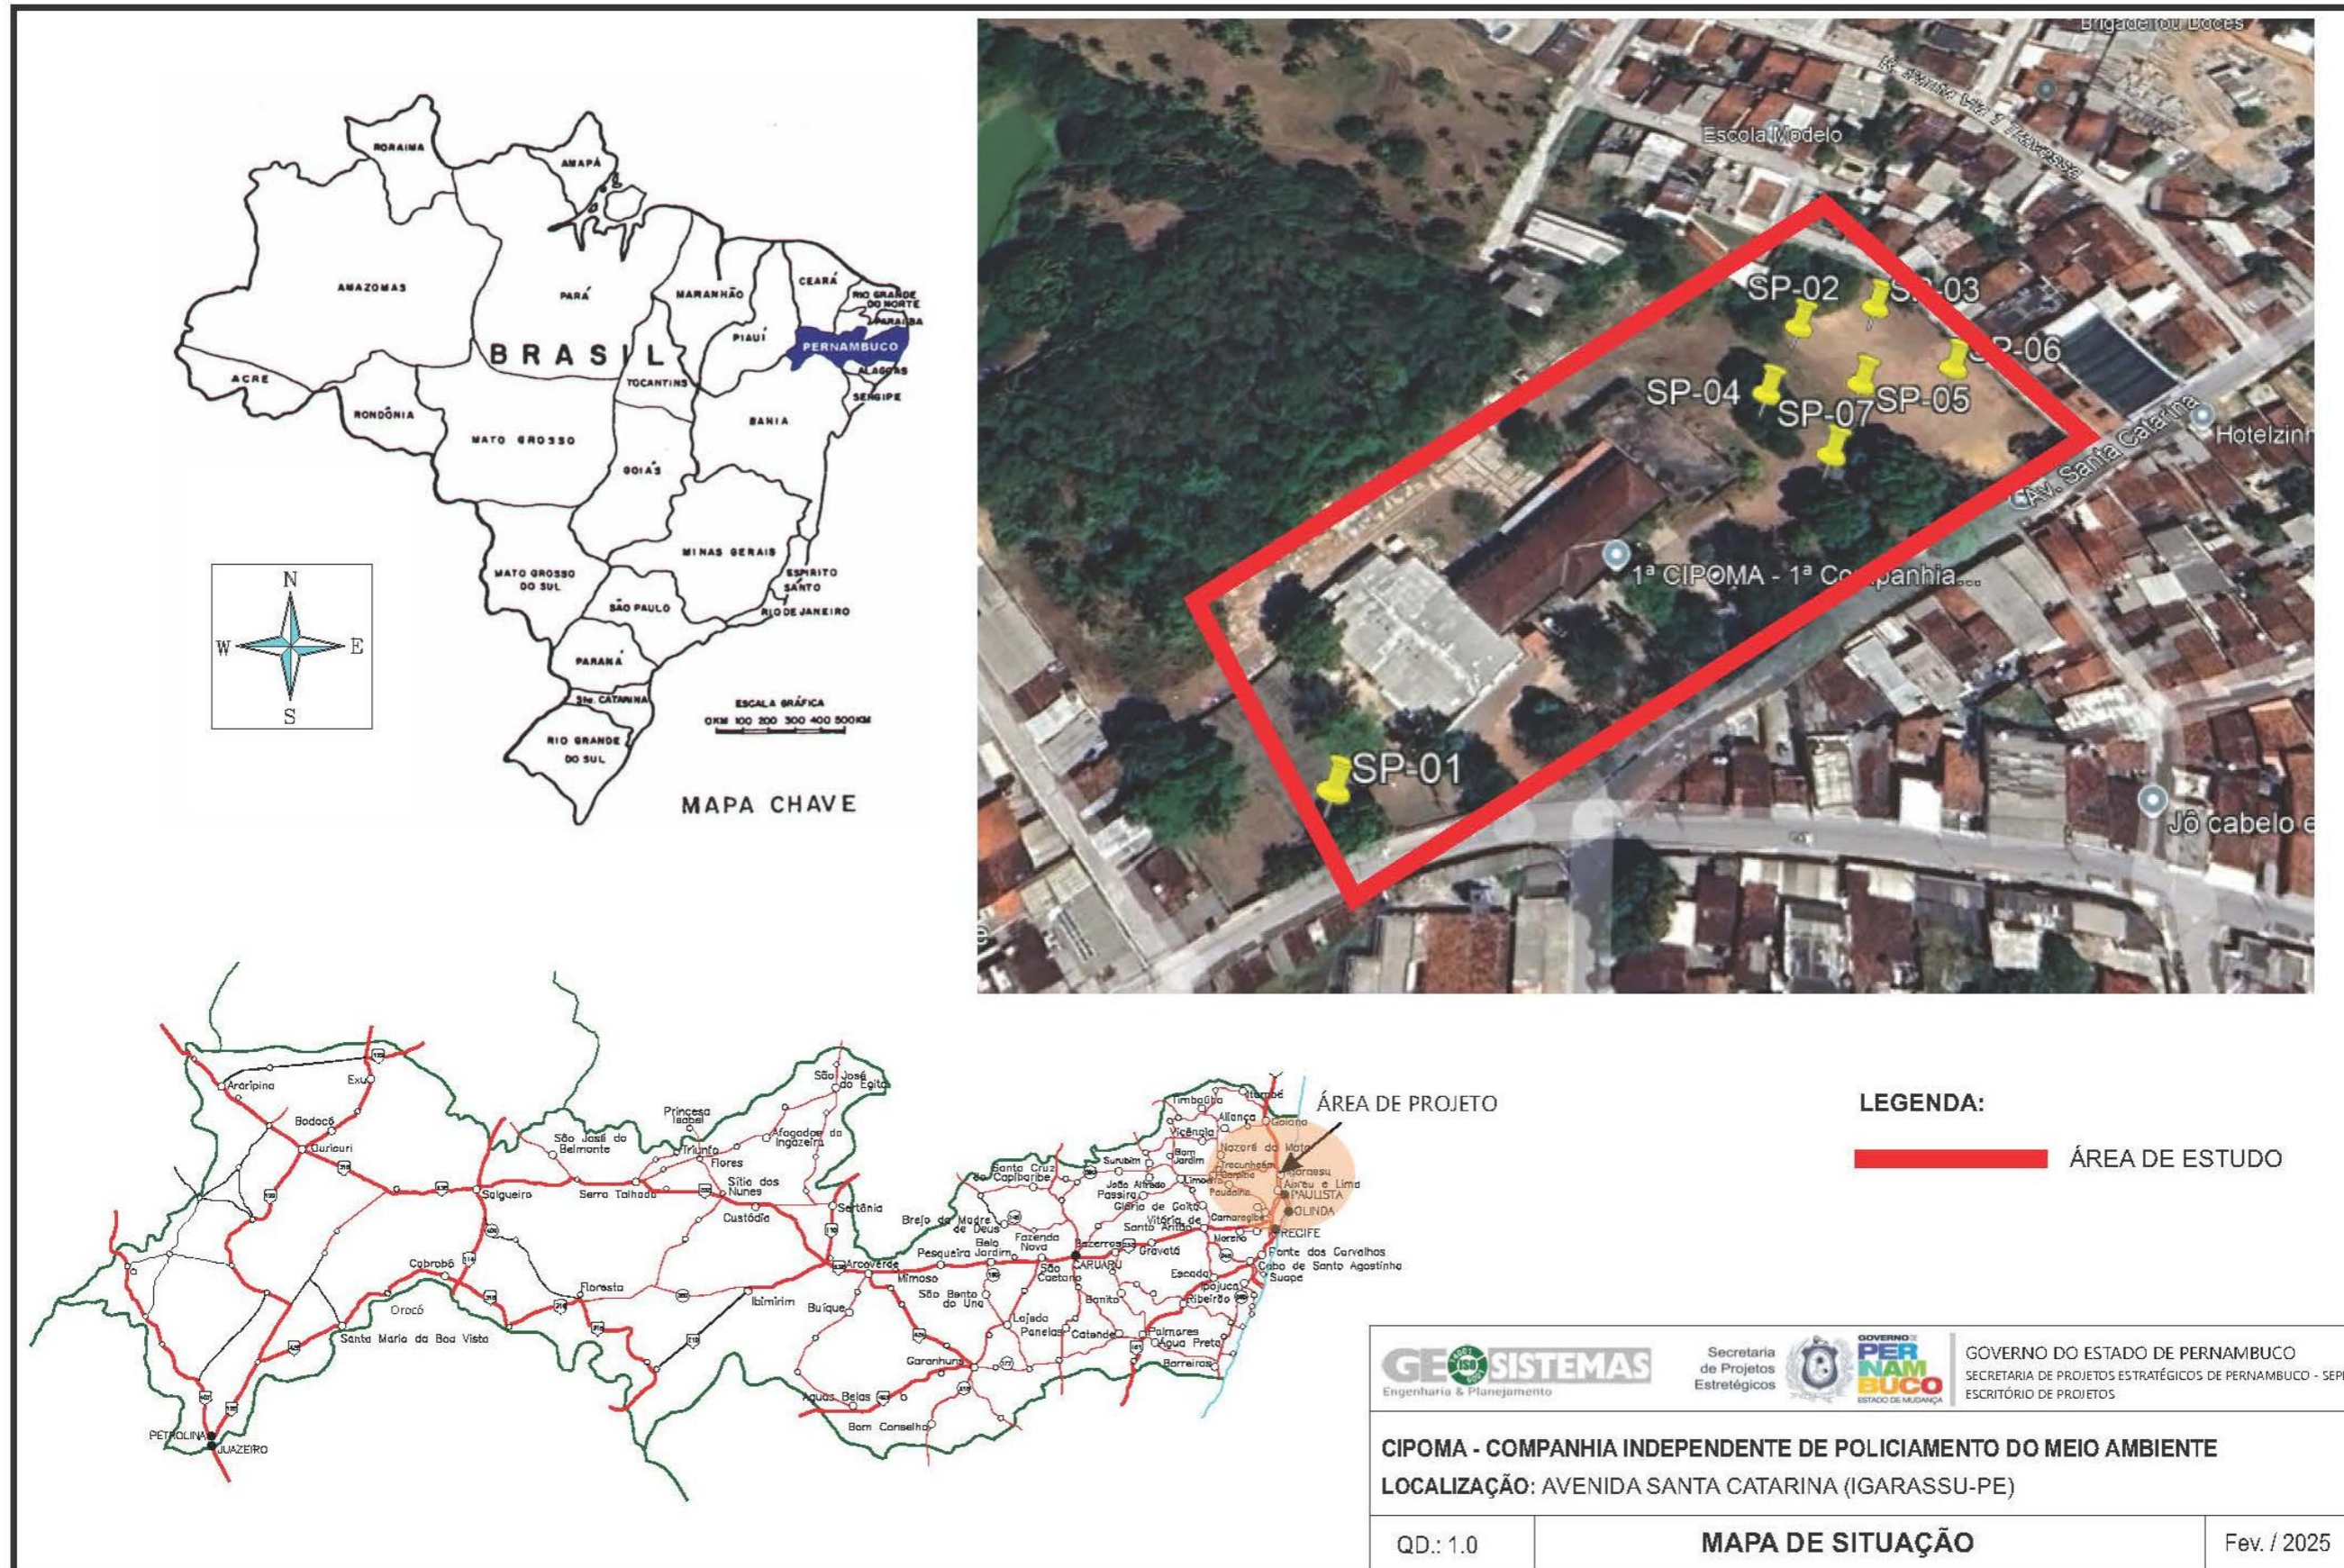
RORAIMA
AMAPÁ
AMAZONAS
PARÁ
MARANHÃO
CEARÁ
RIO GRANDE DO NORTE
PARAÍBA
PIAUÍ
PERNAMBUCO
ALAGOAS
SERGIPE
BRASIL
ACRE
RONDÔNIA
TOCANTINS
MATO GROSSO
BAHIA
GOIÁS
MINAS GERAIS
ESPIRITO SANTO
MATO GROSSO DO SUL
SÃO PAULO
RIO DE JANEIRO
PARANÁ
Sta. CATARINA
RIO GRANDE DO SUL
ESCALA GRÁFICA
0KM 100 200 300 400 500KM
MAPA CHAVE
N
W
E
S

Brigadeirou Doces
Escola Modelo
SP-02
SP-03
SP-06
SP-04
SP-07
SP-05
Av. Santa Catarina
Hotelzinh
1ª CIPOMA - 1ª Companhia...
SP-01
Jô cabelo e

Araripina
Exu
Bodocó
Ouricuri
Salgueiro
Serra Talhada
São José do Belmonte
Princesa Isabel
Triunfo
Flores
Afogados da Ingazeira
São José do Egito
Sítio dos Nunes
Custódia
Sertânia
Cabrobó
Floresta
Orocó
Santa Maria da Boa Vista
Ibimirim
Arcoverde
Buíque
Mimoso
Pesqueira
Brejo da Madre de Deus
Belo Jardim
Fazenda Nova
São Bento do Una
São Caetano
Caruaru
Bezerros
Gravatá
Santa Cruz do Capibaribe
Surubim
Passira
João Alfredo
Limoeiro
Glória do Goitá
Vitória de Santo Antão
Timbaúba
Itambé
Aliança
Goiana
Vicência
Nazaré da Mata
Bom Jardim
Itaquitinga
Carpina
Paudalho
Igarassu
Abreu e Lima
PAULISTA
OLINDA
Camaragibe
RECIFE
Moreno
Ponte dos Carvalhos
Cabo de Santo Agostinho
Suape
Escada
Ipojuca
Ribeirão
Bonito
Lajedo
Panelas
Catende
Palmares
Água Preta
Barreiros
Garanhuns
Águas Belas
Bom Conselho
PETROLINA
JUAZEIRO
ÁREA DE PROJETO

LEGENDA:
ÁREA DE ESTUDO

GEOSISTEMAS
Engenharia & Planejamento
Secretaria de Projetos Estretégicos
GOVERNO DE PERNAMBUCO
ESTADO DE MUDANÇA
GOVERNO DO ESTADO DE PERNAMBUCO
SECRETARIA DE PROJETOS ESTRATÉGICOS DE PERNAMBUCO - SEPE
ESCRITÓRIO DE PROJETOS
CIPOMA - COMPANHIA INDEPENDENTE DE POLICIAMENTO DO MEIO AMBIENTE
LOCALIZAÇÃO: AVENIDA SANTA CATARINA (IGARASSU-PE)
QD.: 1.0
MAPA DE SITUAÇÃO
Fev. / 2025